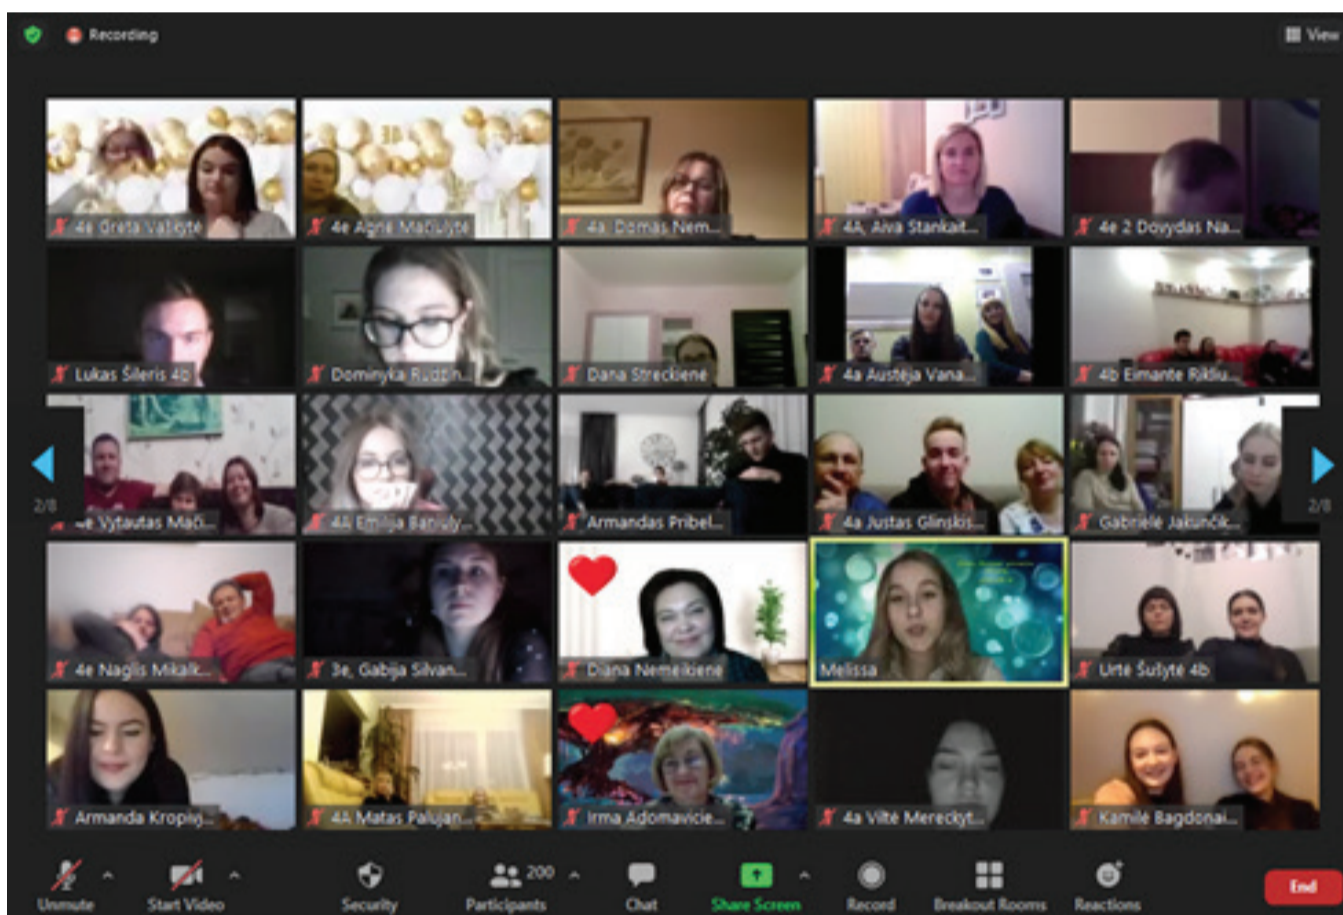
Recording

View

4e Greta Vaštyte
4e Agnė Mačiulytė
4a Domas Nem...
4A Aiva Stankait...
4e 2 Dovydas Na...

Lukas Šileris 4b
Dominyka Rudžin...
Dana Streckienė
4a Austėja Vana...
4b Eimante Rikliu...

2/8

2/8

4e Vytautas Mači...
4A Emilija Baniuly...
Armandas Pribel...
4a Justas Glinskis...
Gabrielė Jakunčik...

4e Naglis Mikalk...
3e, Gabija Silvan...
Diana Nemeikienė
Melissa
Urtė Šušytė 4b

Armanda Kropin...
4A Matas Palujan...
Irma Adomavičie...
4a Viltė Mereckyt...
Kamilė Bagdonai...

Unmute
Start Video
Security
200
Participants
Chat
Share Screen
Record
Breakout Rooms
Reactions
End